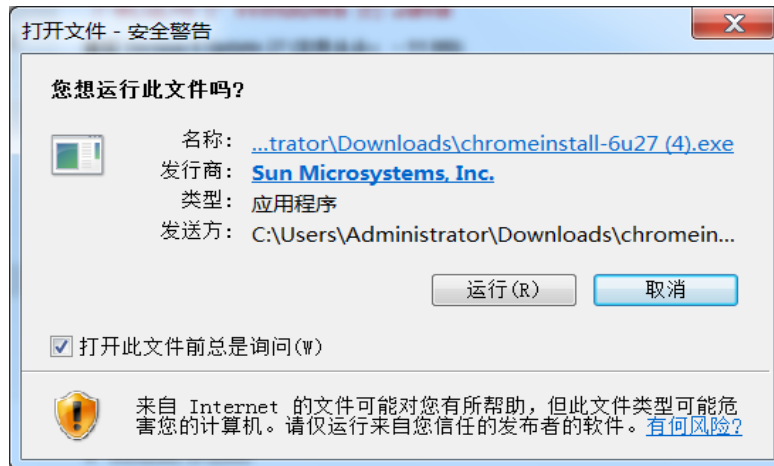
打开文件 - 安全警告

您想运行此文件吗?

名称: ...trator\Downloads\chromeinstall-6u27 (4).exe
发行商: Sun Microsystems, Inc.
类型: 应用程序
发送方: C:\Users\Administrator\Downloads\chromein...

运行(R) 取消

打开此文件前总是询问(W)

来自 Internet 的文件可能对您有所帮助，但此文件类型可能危害您的计算机。请仅运行来自您信任的发布者的软件。有何风险?